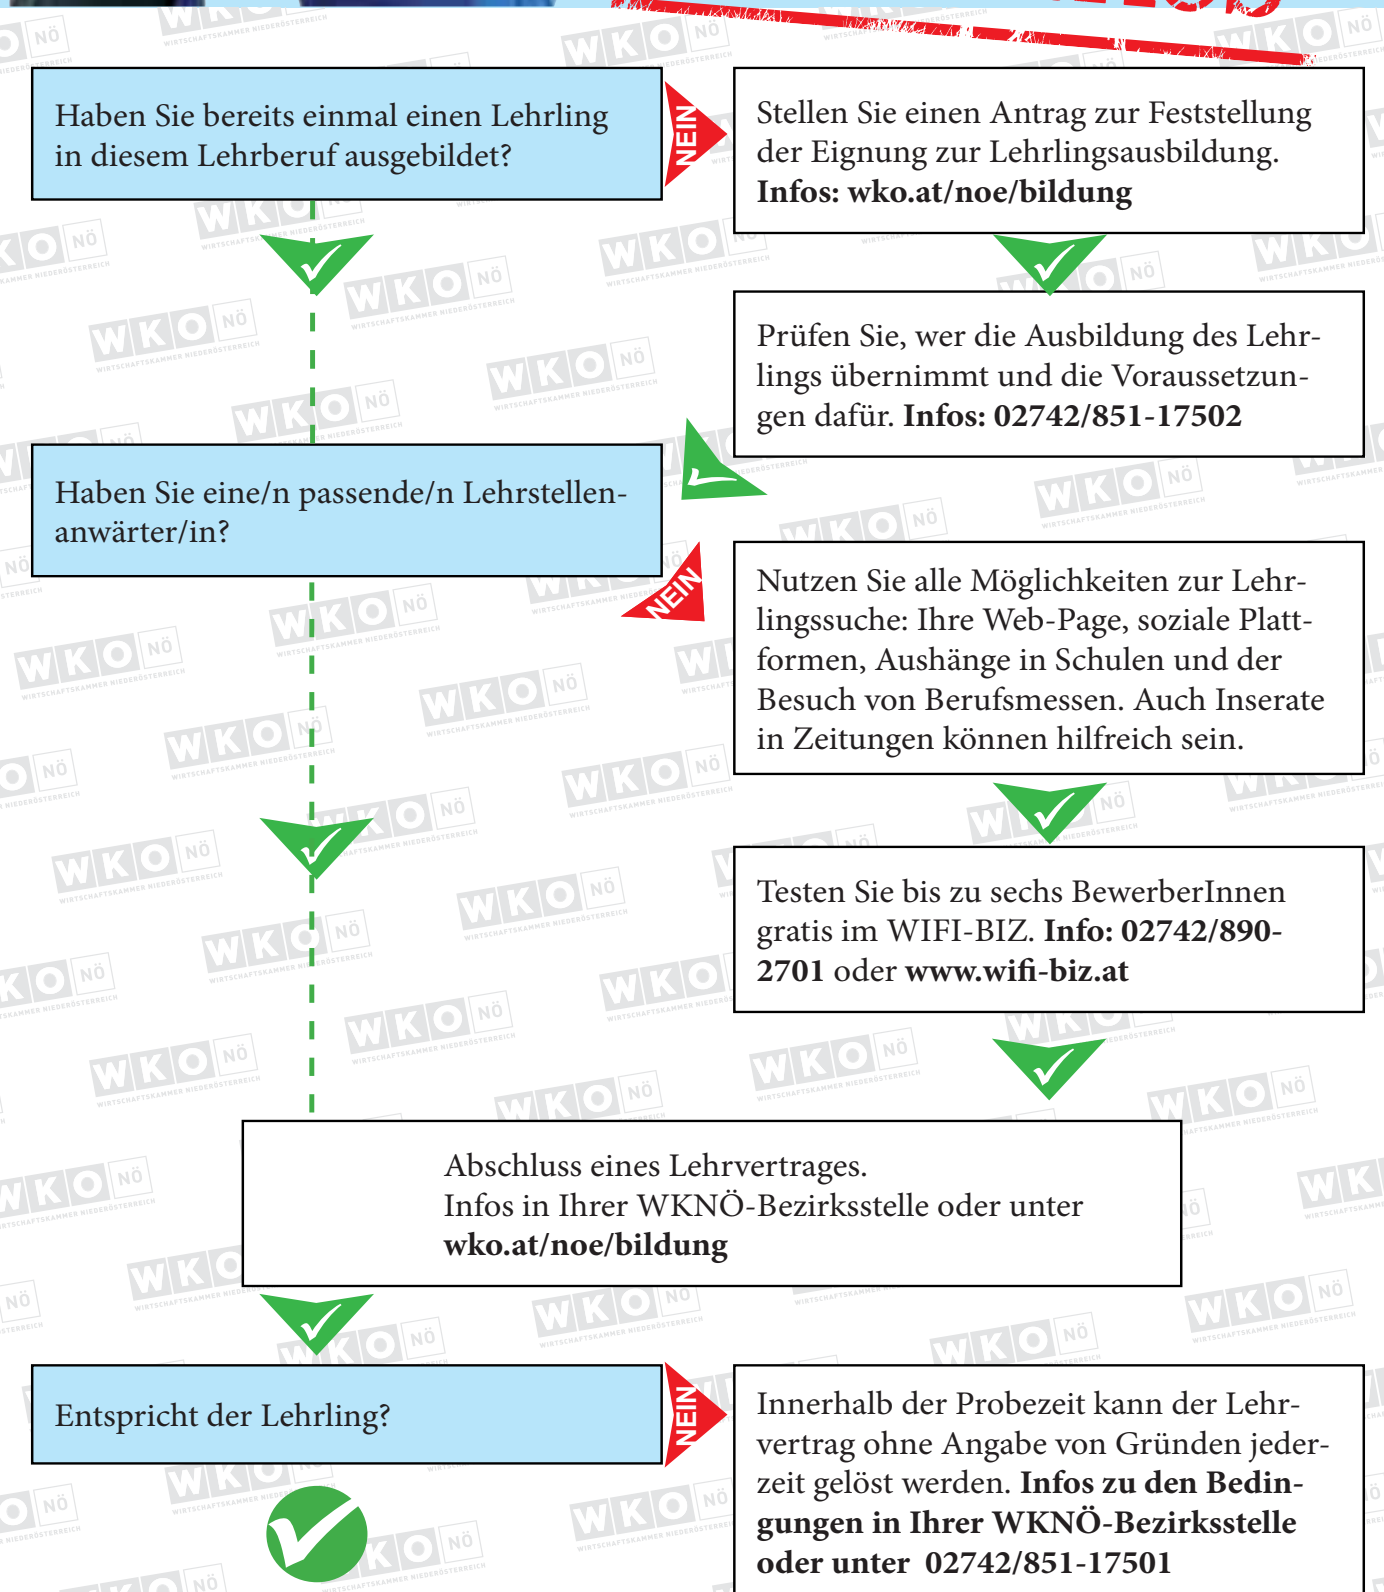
Haben Sie bereits einmal einen Lehrling in diesem Lehrberuf ausgebildet?

NEIN

Stellen Sie einen Antrag zur Feststellung der Eignung zur Lehrlingsausbildung. **Infos: wko.at/noe/bildung**

Prüfen Sie, wer die Ausbildung des Lehrlings übernimmt und die Voraussetzungen dafür. **Infos: 02742/851-17502**

Haben Sie eine/n passende/n Lehrstellenanwärter/in?

NEIN

Nutzen Sie alle Möglichkeiten zur Lehrlingssuche: Ihre Web-Page, soziale Plattformen, Aushänge in Schulen und der Besuch von Berufsmessen. Auch Inserate in Zeitungen können hilfreich sein.

Testen Sie bis zu sechs BewerberInnen gratis im WIFI-BIZ. **Info: 02742/890-2701** oder **www.wifi-biz.at**

Abschluss eines Lehrvertrages.
Infos in Ihrer WKNÖ-Bezirksstelle oder unter **wko.at/noe/bildung**

Entspricht der Lehrling?

NEIN

Innerhalb der Probezeit kann der Lehrvertrag ohne Angabe von Gründen jederzeit gelöst werden. **Infos zu den Bedingungen in Ihrer WKNÖ-Bezirksstelle oder unter 02742/851-17501**